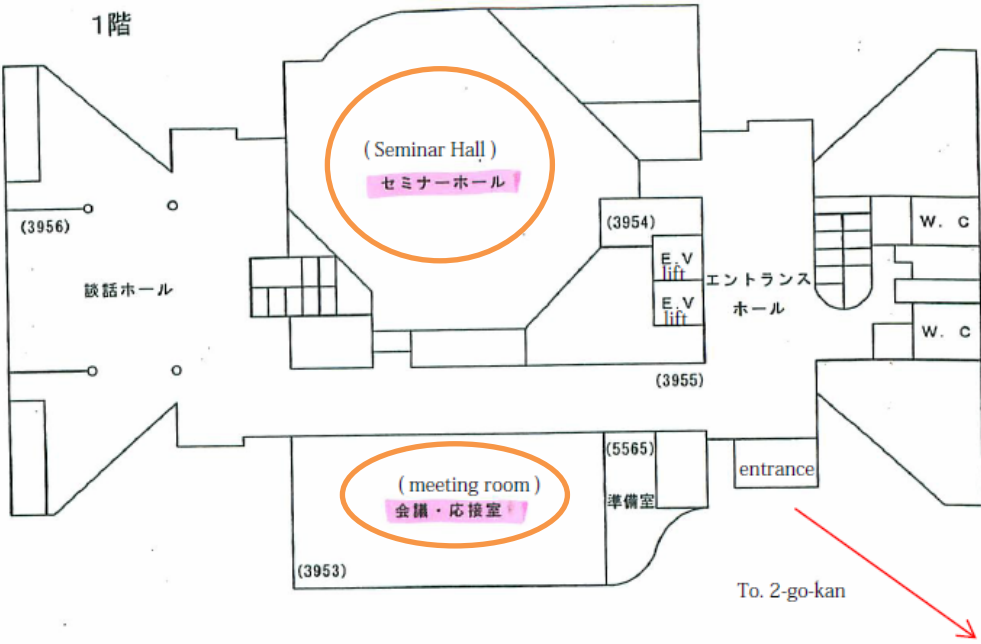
1階

( Seminar Hall )
セミナーホール

(3956)

談話ホール

(3954)

E.V
lift

E.V
lift

エントランス
ホール

W. C

W. C

(3955)

(5565)

準備室

entrance

( meeting room )
会議・応接室

(3953)

To. 2-go-kan